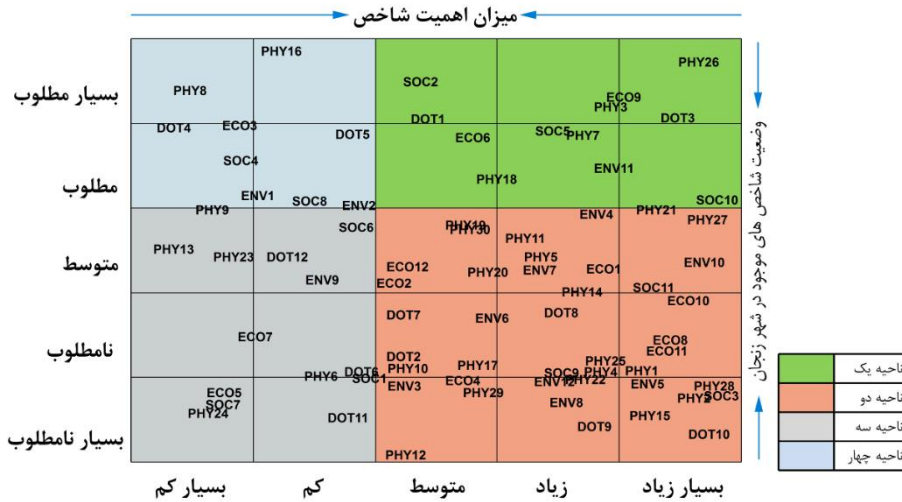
میزان اهمیت شاخص

بسیار مطلوب
مطلوب
متوسط
نامطلوب
بسیار نامطلوب

PHY16
PHY8
DOT4
ECO3
DOT5
SOC4
ENV1
PHY9
SOC8
ENV2
SOC6
PHY13
PHY23
DOT12
ENV9
ECO7
PHY6
DOT6
SOC1
ECO5
SOC7
PHY24
DOT11

SOC2
PHY26
ECO9
PHY3
DOT1
DOT3
ECO6
SOC5
PHY7
ENV11
PHY18
SOC10
ENV4
PHY21
PHY27
PHY19
PHY30
PHY11
PHY5
ENV10
ECO12
PHY20
ENV7
ECO1
ECO2
PHY14
SOC11
ECO10
DOT7
ENV6
DOT8
ECO8
ECO11
DOT2
PHY17
PHY25
PHY10
SOC9
PHY4
PHY1
ENV3
ECO4
ENV12
PHY22
ENV5
PHY28
PHY29
PHY2
SOC3
ENV8
PHY15
DOT9
DOT10
PHY12

بسیار کم
کم
متوسط
زیاد
بسیار زیاد

وضعیت شاخص های موجود در شهر زنجان

ناحیه یک
ناحیه دو
ناحیه سه
ناحیه چهار